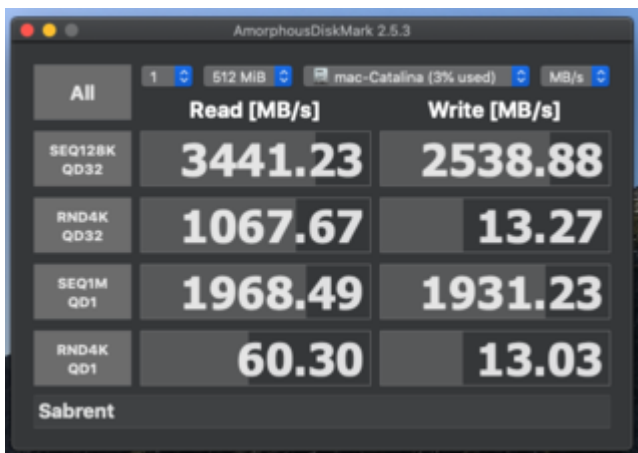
AmorphousDiskMark 2.5.3

All

1

512 MiB

mac-Catalina (3% used)

MB/s

Read [MB/s]

Write [MB/s]

| | | |
|---|---|---|
| SEQ128K QD32 | 3441.23 | 2538.88 |
| RND4K QD32 | 1067.67 | 13.27 |
| SEQ1M QD1 | 1968.49 | 1931.23 |
| RND4K QD1 | 60.30 | 13.03 |

Sabrent